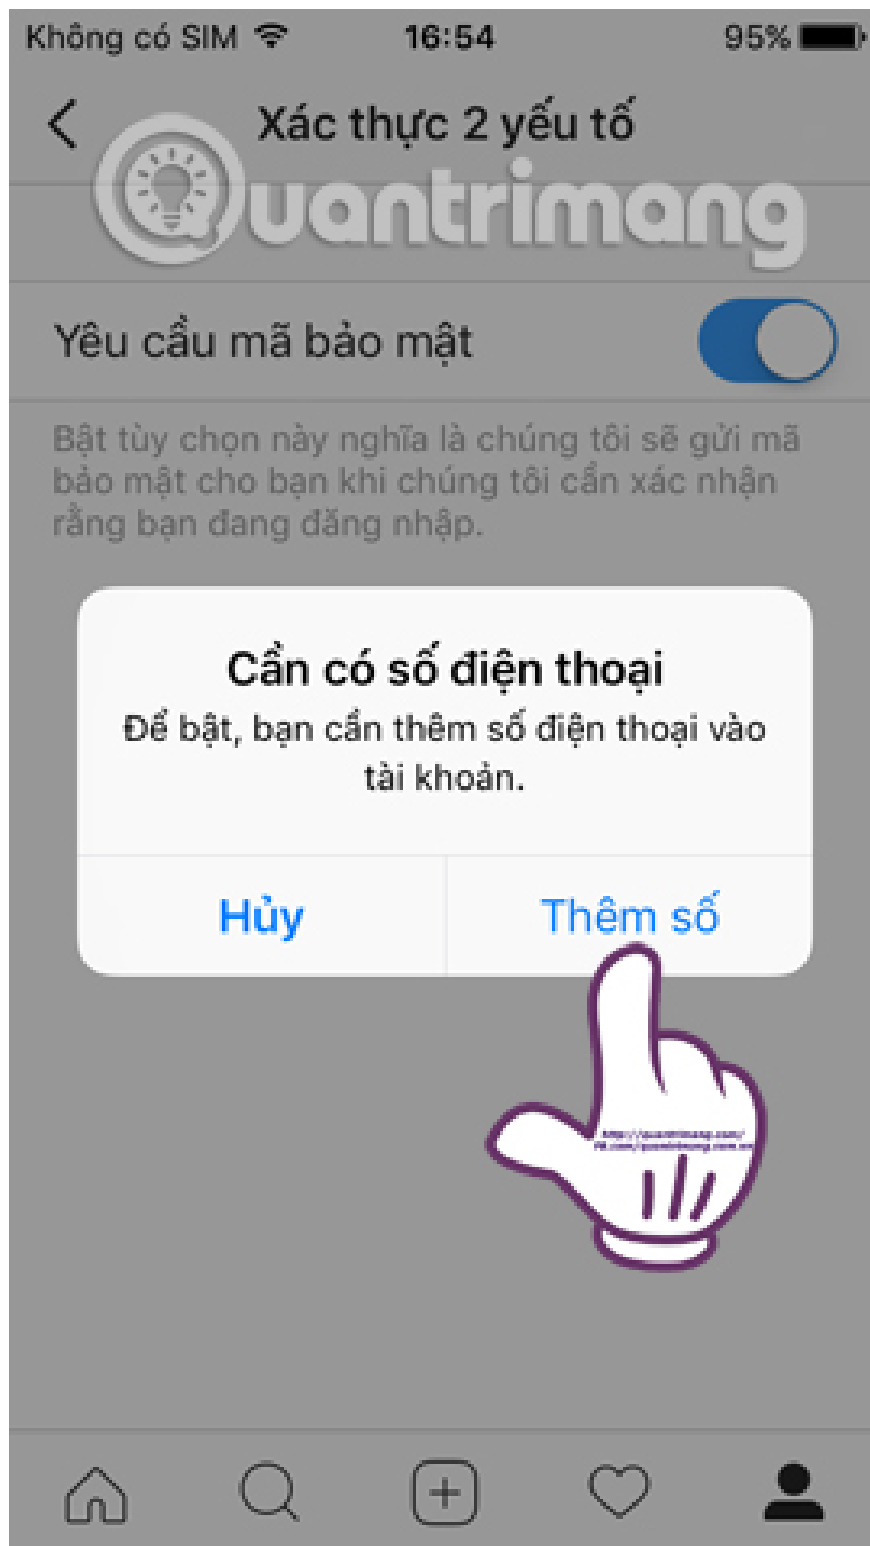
Không có SIM 16:54 95%

Xác thực 2 yếu tố

Quantrimang

Yêu cầu mã bảo mật

Bật tùy chọn này nghĩa là chúng tôi sẽ gửi mã bảo mật cho bạn khi chúng tôi cần xác nhận rằng bạn đang đăng nhập.

Cần có số điện thoại

Để bật, bạn cần thêm số điện thoại vào tài khoản.

Hủy

Thêm số

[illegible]